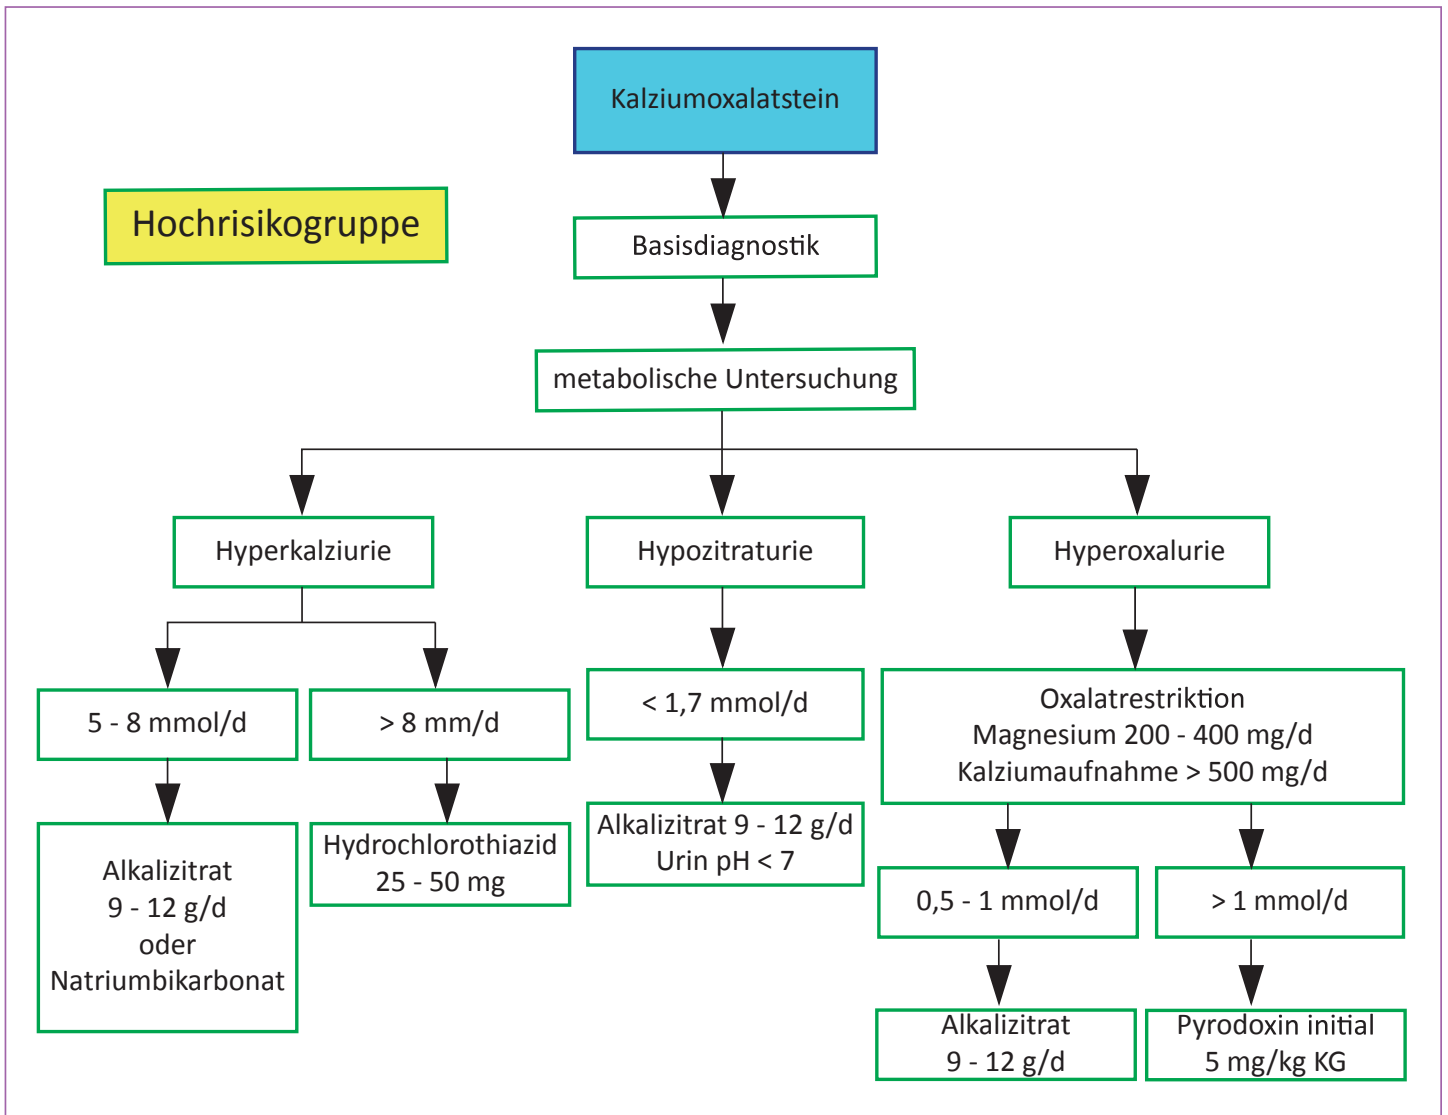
Kalziumoxalatstein

Hochrisikogruppe

Basisdiagnostik

metabolische Untersuchung

Hyperkalziurie

Hypozitraturie

Hyperoxalurie

5 - 8 mmol/d

> 8 mm/d

< 1,7 mmol/d

Oxalatrestriktion
Magnesium 200 - 400 mg/d
Kalziumaufnahme > 500 mg/d

Alkalizitrat
9 - 12 g/d
oder
Natriumbikarbonat

Hydrochlorothiazid
25 - 50 mg

Alkalizitrat 9 - 12 g/d
Urin pH < 7

0,5 - 1 mmol/d

> 1 mmol/d

Alkalizitrat
9 - 12 g/d

Pyrodoxin initial
5 mg/kg KG